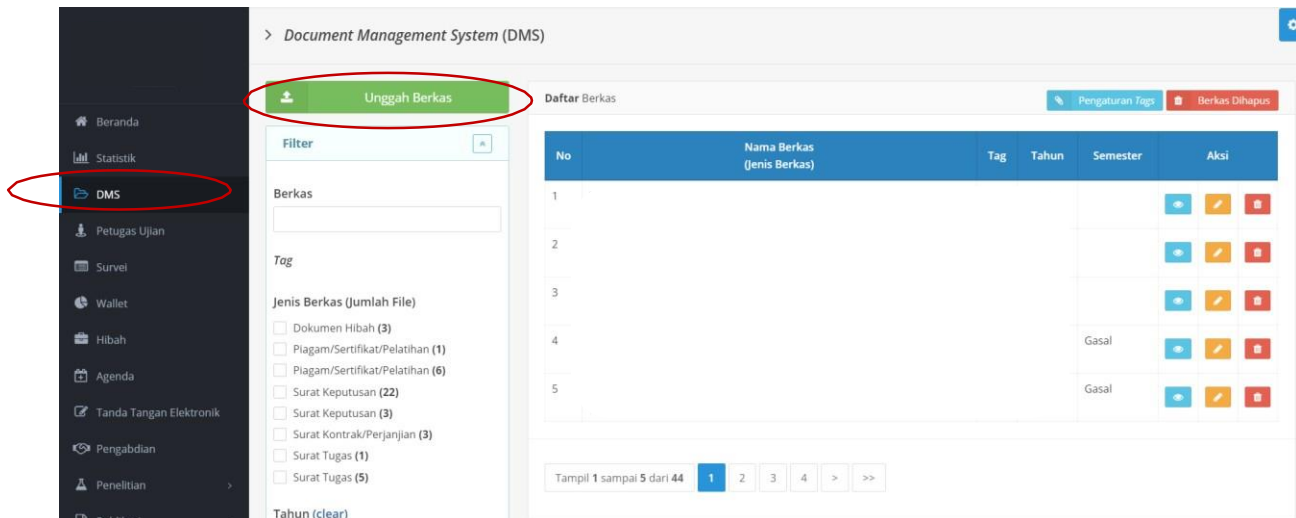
> Document Management System (DMS)

Beranda
Statistik
DMS
Petugas Ujian
Survei
Wallet
Hibah
Agenda
Tanda Tangan Elektronik
Pengabdian
Penelitian

Unggah Berkas

Filter

Berkas

Tag

Jenis Berkas (Jumlah File)
Dokumen Hibah (3)
Piagam/Sertifikat/Pelatihan (1)
Piagam/Sertifikat/Pelatihan (6)
Surat Keputusan (22)
Surat Keputusan (3)
Surat Kontrak/Perjanjian (3)
Surat Tugas (1)
Surat Tugas (5)

Tahun (clear)

Daftar Berkas

Pengaturan Tags
Berkas Dihapus

| No | Nama Berkas (Jenis Berkas) | Tag | Tahun | Semester | Aksi |
|---|---|---|---|---|---|
| 1 | | | | | |
| 2 | | | | | |
| 3 | | | | | |
| 4 | | | | Gasal | |
| 5 | | | | Gasal | |

Tampil 1 sampai 5 dari 44
1 2 3 4 > >>